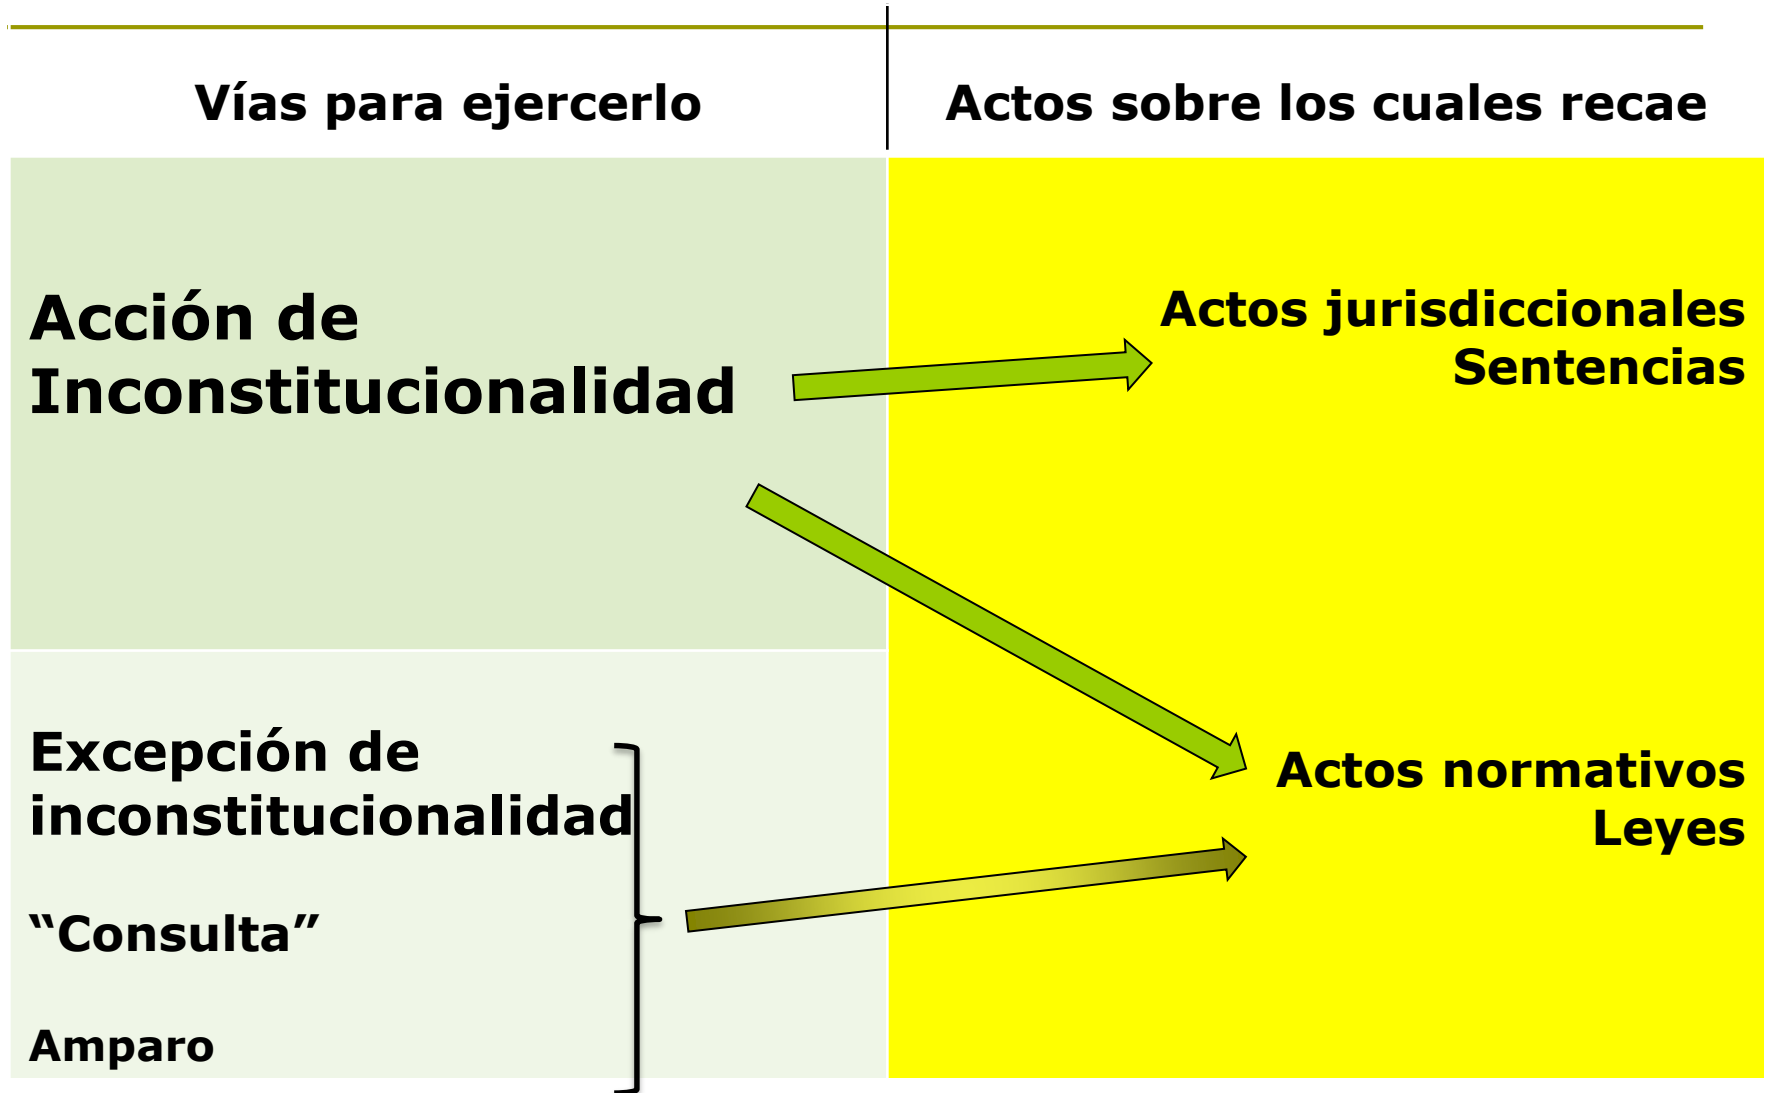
| Vías para ejercerlo | Actos sobre los cuales recae |
|---|---|
| Acción de Inconstitucionalidad | Actos jurisdiccionales Sentencias |
| Excepción de inconstitucionalidad<br>"Consulta"<br>Amparo | Actos normativos Leyes |